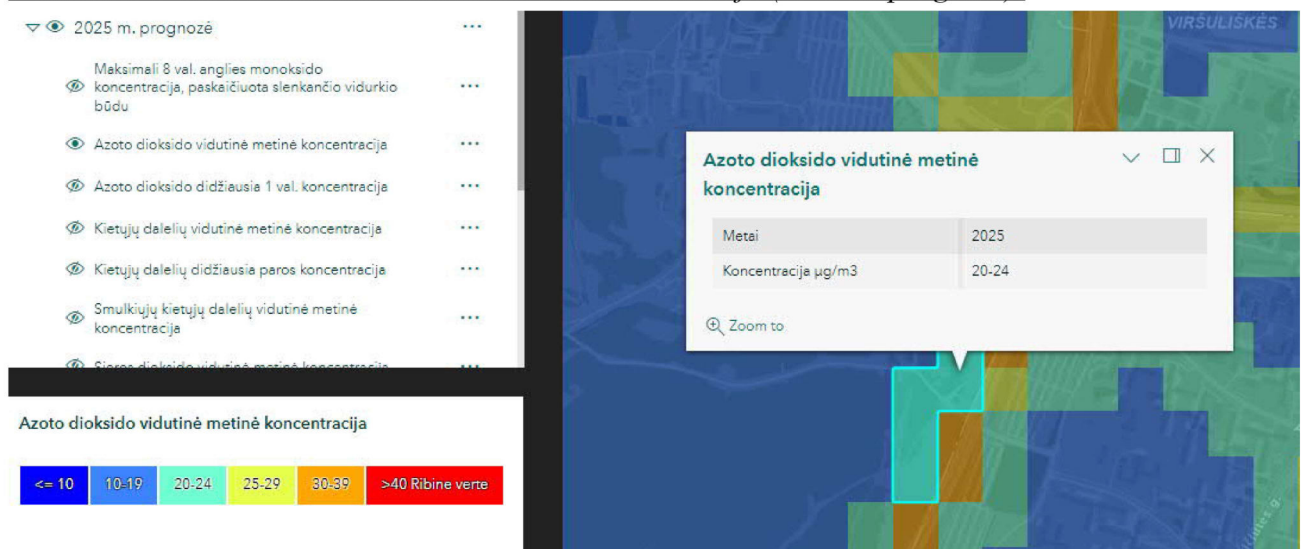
2025 m. prognozė ···

Maksimali 8 val. anglies monoksido koncentracija, paskaičiuota slenkančio vidurkio būdu ···

Azoto dioksido vidutinė metinė koncentracija ···

Azoto dioksido didžiausia 1 val. koncentracija ···

Kietųjų dalelių vidutinė metinė koncentracija ···

Kietųjų dalelių didžiausia paros koncentracija ···

Smulkiųjų kietųjų dalelių vidutinė metinė koncentracija ···

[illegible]

Azoto dioksido vidutinė metinė koncentracija

| <= 10 | 10-19 | 20-24 | 25-29 | 30-39 | >40 Ribine verte |
|---|---|---|---|---|---|

VIRŠULIŠKĖS

Azoto dioksido vidutinė metinė koncentracija

| Metai | 2025 |
|---|---|
| Koncentracija µg/m3 | 20-24 |

Zoom to